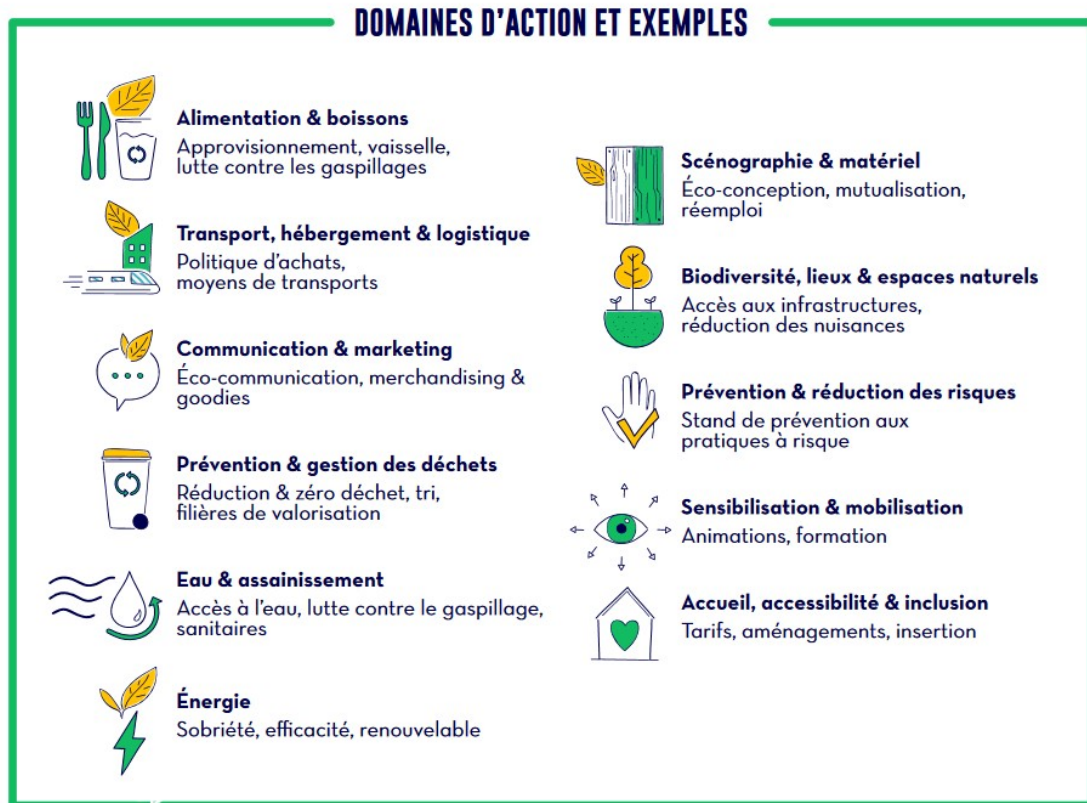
DOMAINES D'ACTION ET EXEMPLES

Alimentation & boissons
Approvisionnement, vaisselle, lutte contre les gaspillages

Transport, hébergement & logistique
Politique d'achats, moyens de transports

Communication & marketing
Éco-communication, merchandising & goodies

Prévention & gestion des déchets
Réduction & zéro déchet, tri, filières de valorisation

Eau & assainissement
Accès à l'eau, lutte contre le gaspillage, sanitaires

Énergie
Sobriété, efficacité, renouvelable

Scénographie & matériel
Éco-conception, mutualisation, réemploi

Biodiversité, lieux & espaces naturels
Accès aux infrastructures, réduction des nuisances

Prévention & réduction des risques
Stand de prévention aux pratiques à risque

Sensibilisation & mobilisation
Animations, formation

Accueil, accessibilité & inclusion
Tarifs, aménagements, insertion